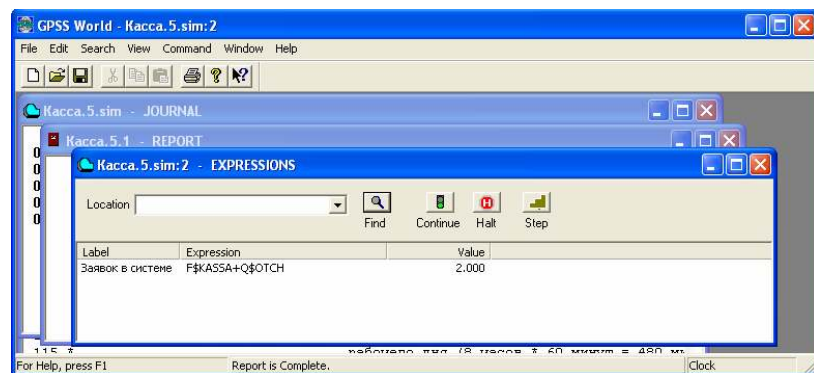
GPSS World - Касса.5.sim:2

File Edit Search View Command Window Help

Касса.5.sim - JOURNAL

Касса.5.1 - REPORT

Касса.5.sim:2 - EXPRESSIONS

Location

Find Continue Halt Step

| Label | Expression | Value |
|---|---|---|
| Заявок в системе | F$KASSA+Q$OTCH | 2.000 |

115 * рабочего дня (8 часов * 60 минут = 480 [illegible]

For Help, press F1 Report is Complete. Clock